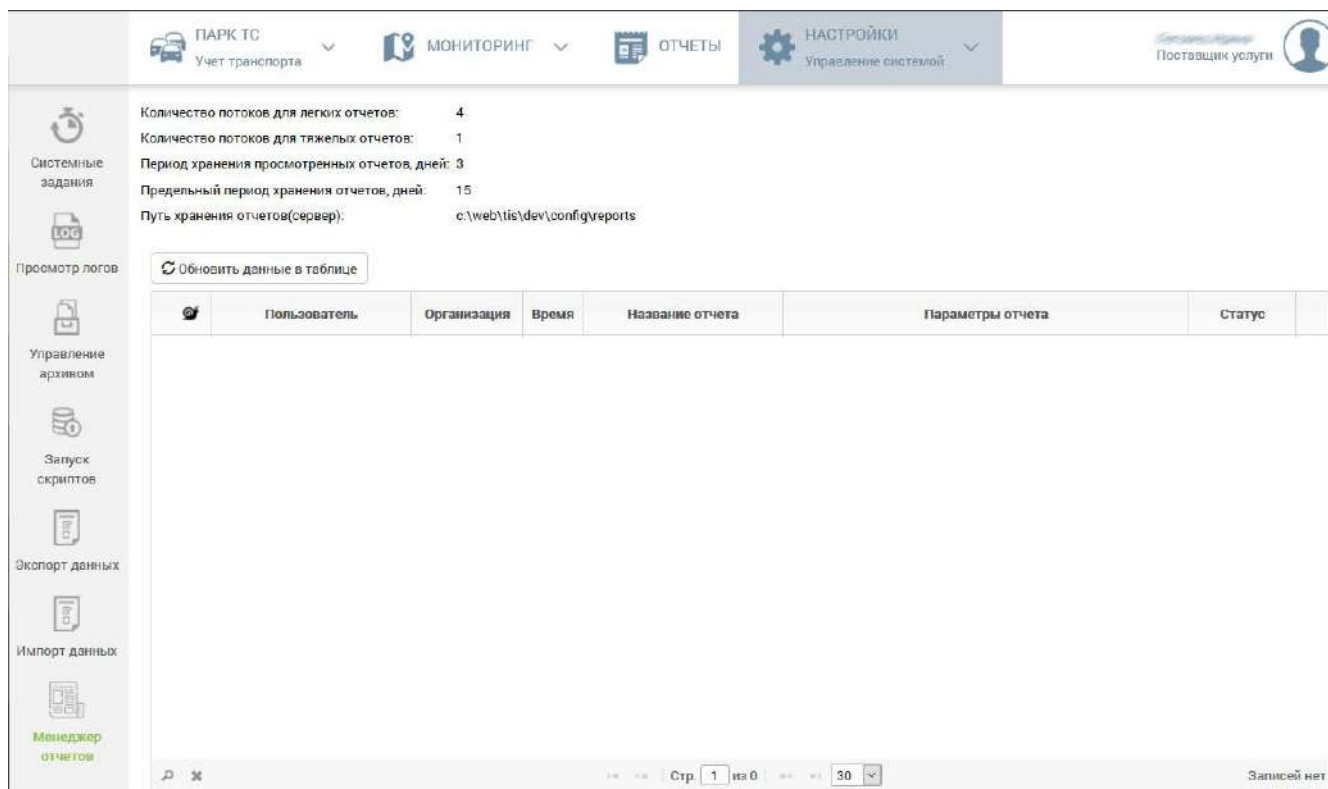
ПАРК ТС
Учет транспорта

МОНИТОРИНГ

ОТЧЕТЫ

НАСТРОЙКИ
Управление системой

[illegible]
Поставщик услуги

Системные задания

LOG
Просмотр логов

Управление архивом

Запуск скриптов

Экспорт данных

Импорт данных

Менеджер отчетов

Количество потоков для легких отчетов: 4
Количество потоков для тяжелых отчетов: 1
Период хранения просмотренных отчетов, дней: 3
Предельный период хранения отчетов, дней: 15
Путь хранения отчетов(сервер): c:\web\tis\dev\config\reports

Обновить данные в таблице

| | Пользователь | Организация | Время | Название отчета | Параметры отчета | Статус |
|---|---|---|---|---|---|---|

Стр 1 из 0 30

Записей нет